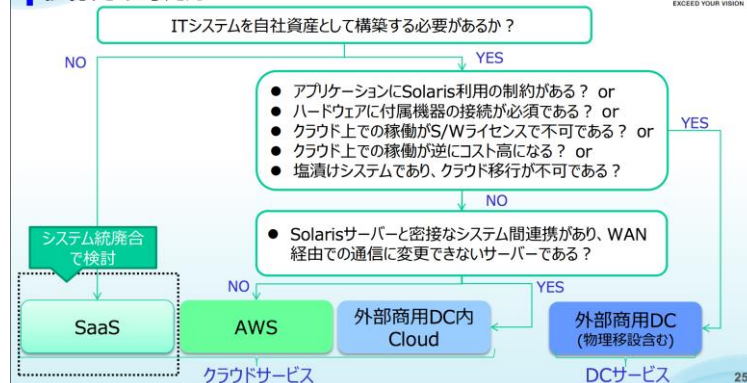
EXCEED YOUR VISION

ITシステムを自社資産として構築する必要があるか？

NO

YES

● アプリケーションにSolaris利用の制約がある？ or
● ハードウェアに付属機器の接続が必須である？ or
● クラウド上での稼働がS/Wライセンスで不可である？ or
● クラウド上での稼働が逆にコスト高になる？ or
● 塩漬けシステムであり、クラウド移行が不可である？

YES

NO

システム統廃合で検討

● Solarisサーバーと密接なシステム間連携があり、WAN経由での通信に変更できないサーバーである？

NO

YES

SaaS

AWS

外部商用DC内 Cloud

外部商用DC (物理移設含む)

クラウドサービス

DCサービス

25